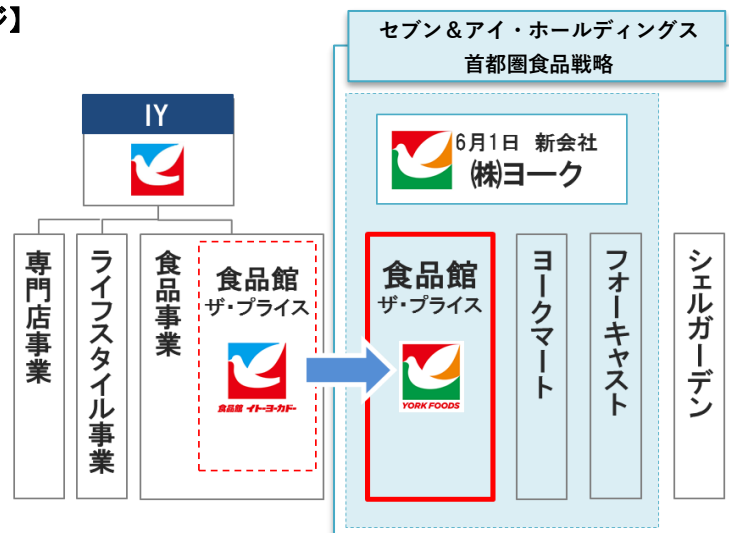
ジ】

セブン＆アイ・ホールディングス
首都圏食品戦略

IY

専門店事業

ライフスタイル事業

食品事業

食品館
ザ・プライス

食品館 イトーヨーカドー

6月1日 新会社
㈱ヨーク

食品館
ザ・プライス

YORK FOODS

ヨークマート

フォーキャスト

シェルガーデン